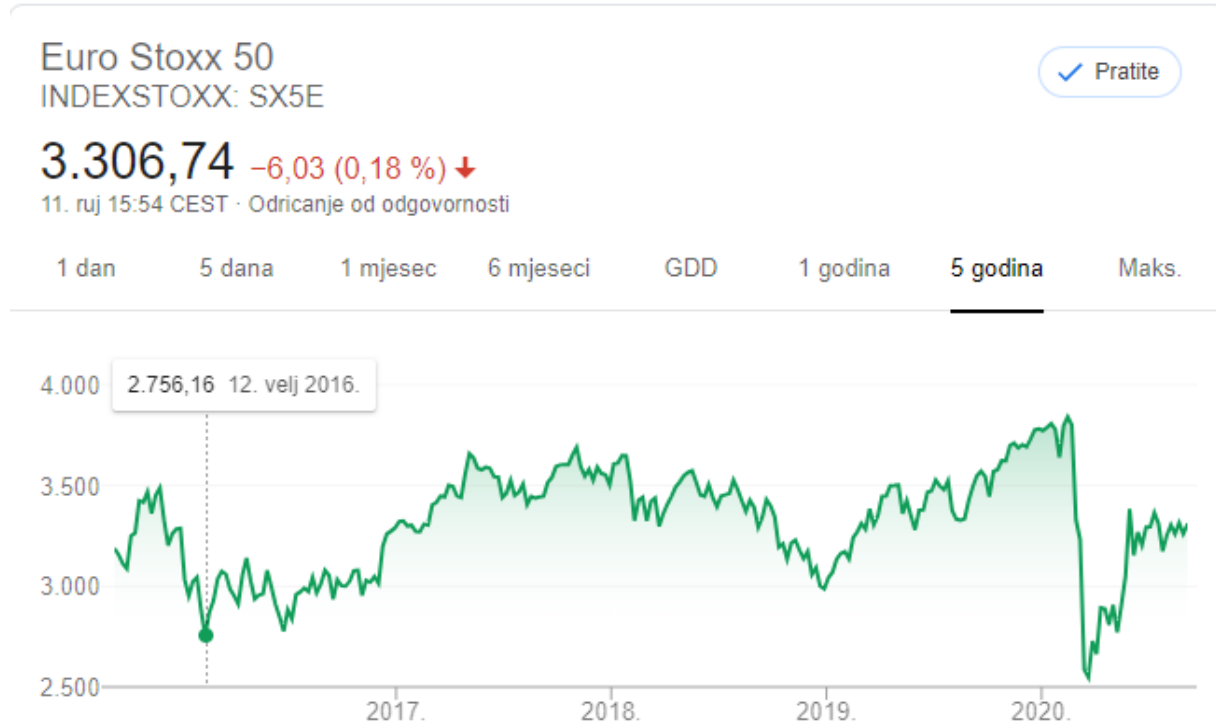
Euro Stoxx 50
INDEXSTOXX: SX5E

Pratite

3.306,74 −6,03 (0,18 %)
11. ruj 15:54 CEST · Odricanje od odgovornosti

1 dan 5 dana 1 mjesec 6 mjeseci GDD 1 godina 5 godina Maks.

2.756,16 12. velj 2016.

4.000
3.500
3.000
2.500

2017. 2018. 2019. 2020.